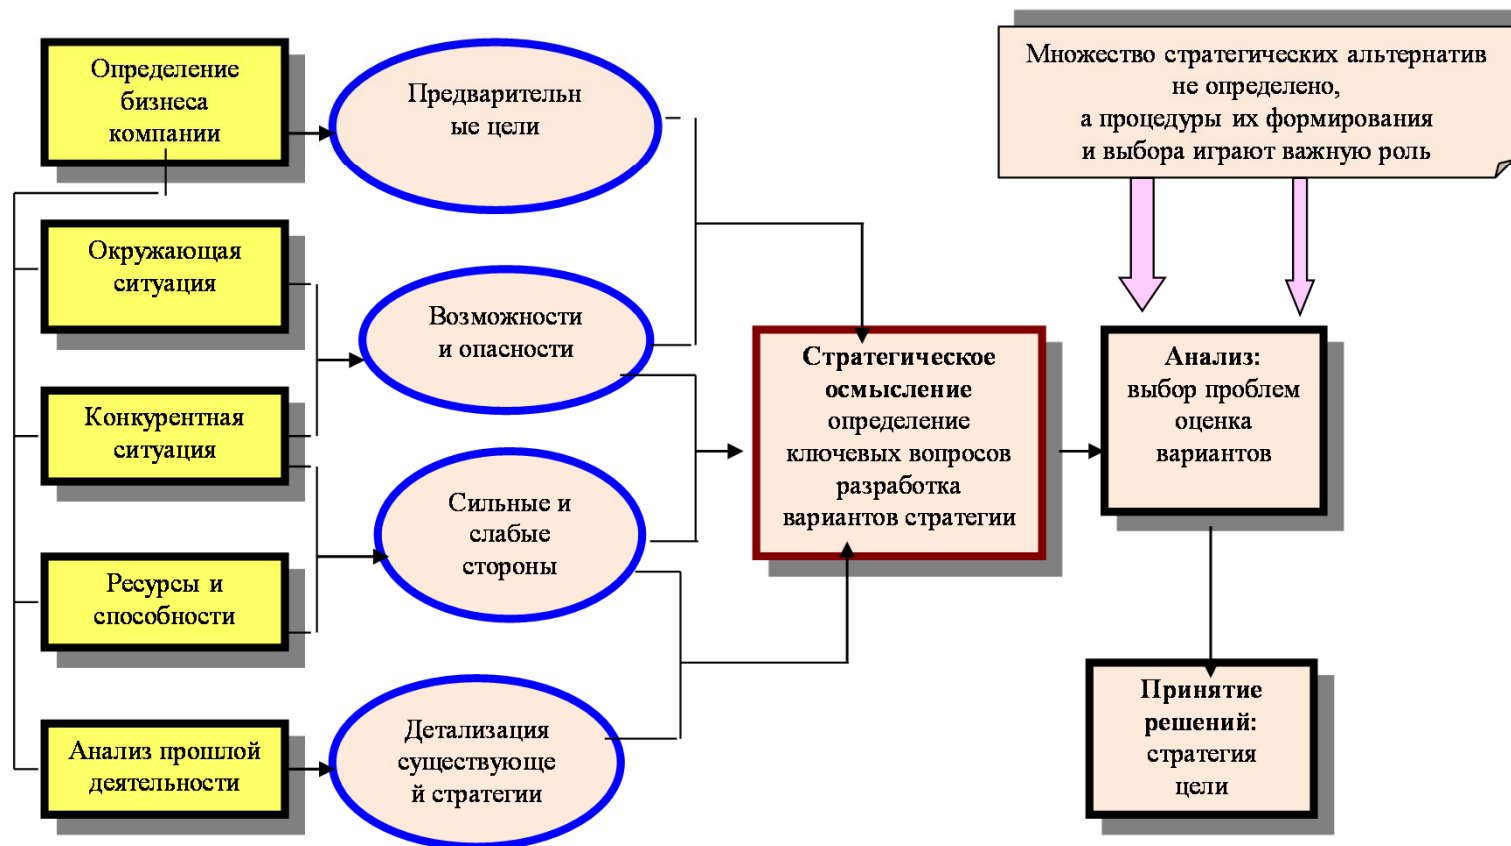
Определение бизнеса компании

Предварительные цели

Множество стратегических альтернатив не определено, а процедуры их формирования и выбора играют важную роль

Окружающая ситуация

Возможности и опасности

Конкурентная ситуация

Стратегическое осмысление определение ключевых вопросов разработка вариантов стратегии

Анализ: выбор проблем оценка вариантов

Сильные и слабые стороны

Ресурсы и способности

Анализ прошлой деятельности

Детализация существующей стратегии

Принятие решений: стратегия цели